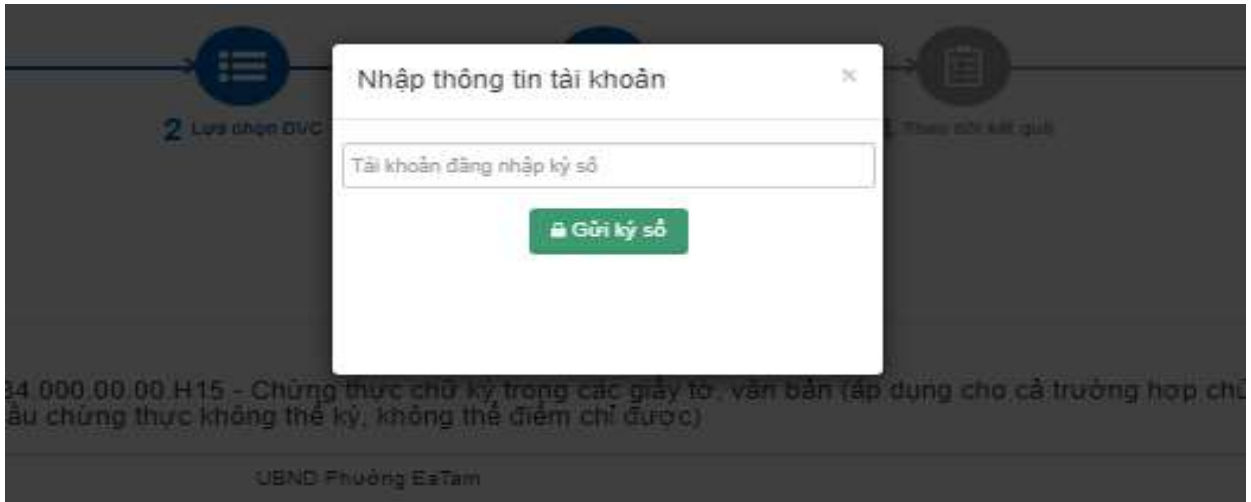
2 Lựa chọn DVC

Theo dõi kết quả

Nhập thông tin tài khoản

×

Tài khoản đăng nhập ký số

Gửi ký số

34.000.00.00.H15 - Chứng thực chữ ký trong các giấy tờ, văn bản (áp dụng cho cả trường hợp chủ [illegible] cầu chứng thực không thể ký, không thể điểm chỉ được)

UBND Phường EaTam